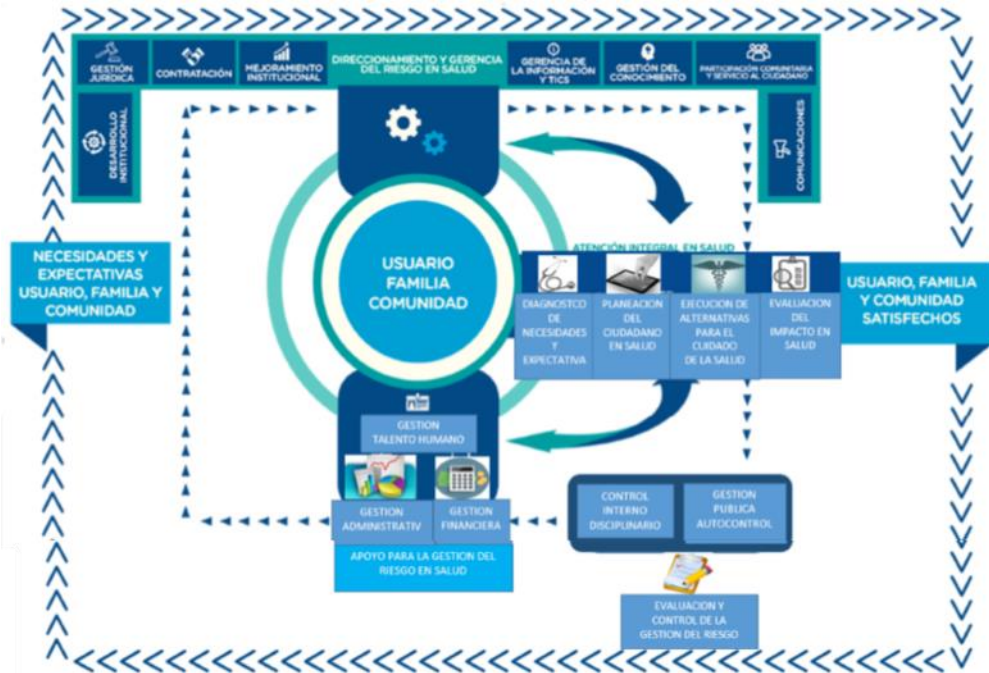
GESTIÓN JURÍDICA

CONTRATACIÓN

MEJORAMIENTO INSTITUCIONAL

DIRECCIONAMIENTO Y GERENCIA DEL RIESGO EN SALUD

GERENCIA DE LA INFORMACIÓN Y TICS

GESTIÓN DEL CONOCIMIENTO

PARTICIPACIÓN COMUNITARIA Y SERVICIO AL CIUDADANO

DESARROLLO INSTITUCIONAL

COMUNICACIONES

NECESIDADES Y EXPECTATIVAS USUARIO, FAMILIA Y COMUNIDAD

USUARIO FAMILIA COMUNIDAD

ATENCIÓN INTEGRAL EN SALUD

DIAGNOSTCO DE NECESIDADES Y EXPECTATIVA

PLANEACION DEL CIUDADANO EN SALUD

EJECUCION DE ALTERNATIVAS PARA EL CUIDADO DE LA SALUD

EVALUACION DEL IMPACTO EN SALUD

USUARIO, FAMILIA Y COMUNIDAD SATISFECHOS

GESTION TALENTO HUMANO

GESTION ADMINISTRATIV

GESTION FINANCIERA

APOYO PARA LA GESTION DEL RIESGO EN SALUD

CONTROL INTERNO DISCIPLINARIO

GESTION PUBLICA AUTOCONTROL

EVALUACION Y CONTROL DE LA GESTION DEL RIESGO